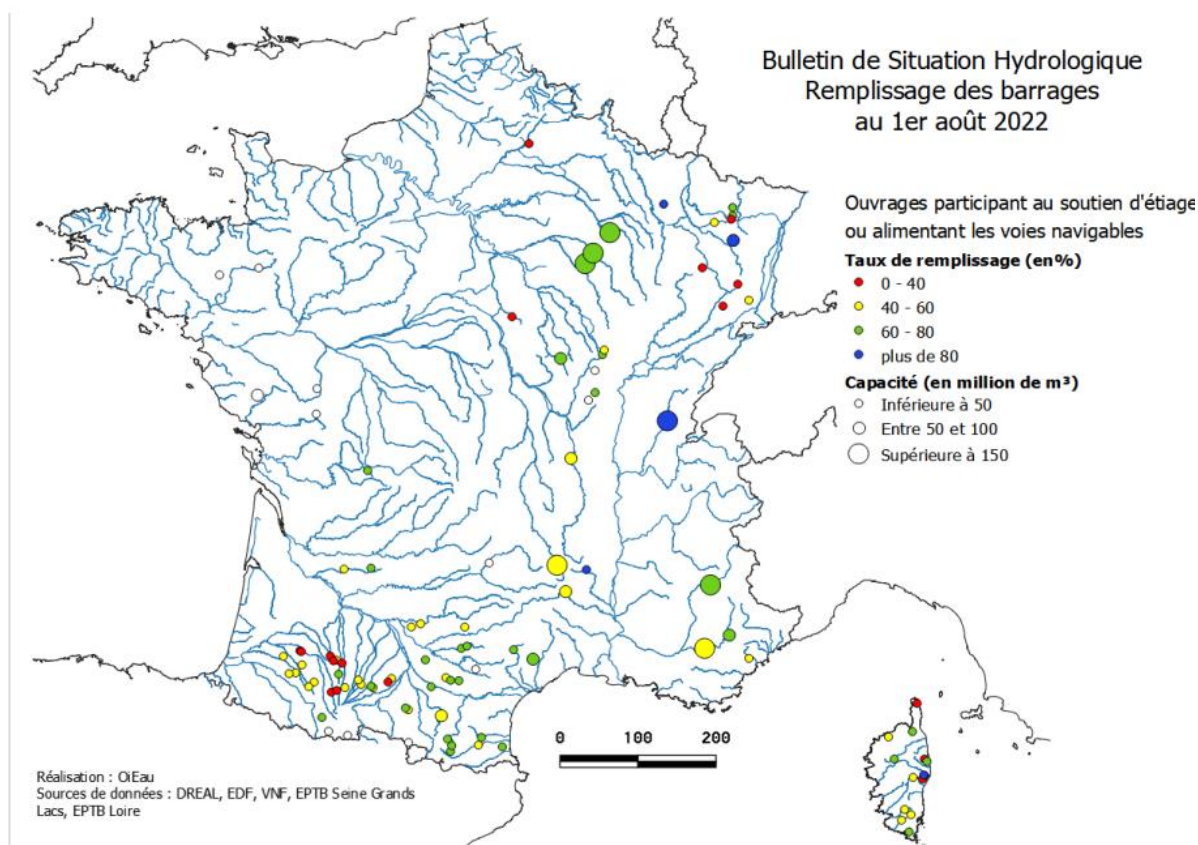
Bulletin de Situation Hydrologique
Remplissage des barrages
au 1er août 2022

Ouvrages participant au soutien d'étiage
ou alimentant les voies navigables

Taux de remplissage (en%)
0 - 40
40 - 60
60 - 80
plus de 80

Capacité (en million de m³)
Inférieure à 50
Entre 50 et 100
Supérieure à 150

0 100 200

Réalisation : OiEau
Sources de données : DREAL, EDF, VNF, EPTB Seine Grands Lacs, EPTB Loire